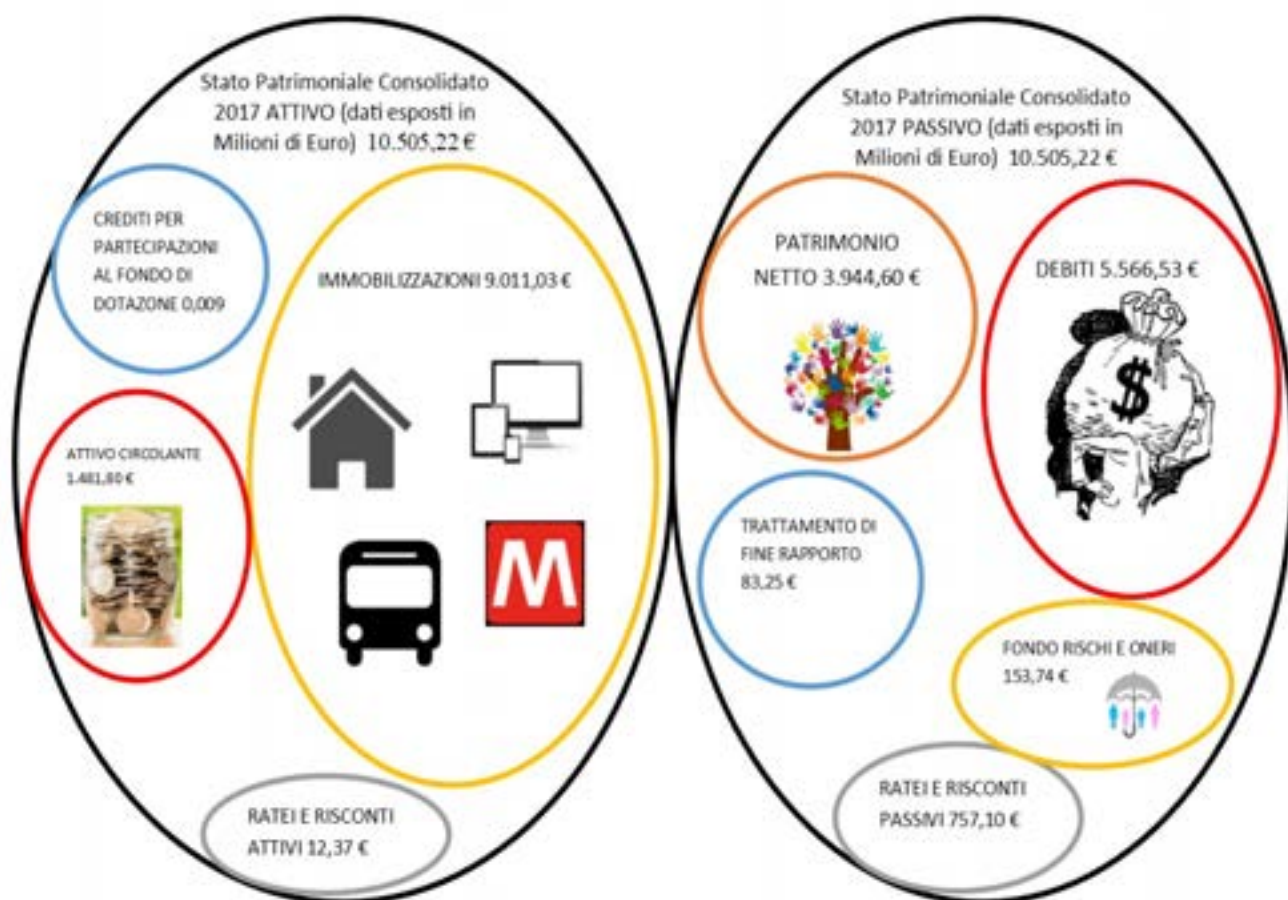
Stato Patrimoniale Consolidato 2017 ATTIVO (dati esposti in Milioni di Euro) 10.505,22 €

CREDITI PER PARTECIPAZIONI AL FONDO DI DOTAZONE 0,009

IMMOBILIZZAZIONI 9.011,03 €

ATTIVO CIRCOLANTE 1.481,80 €

M

RATEI E RISCONTI ATTIVI 12,37 €

Stato Patrimoniale Consolidato 2017 PASSIVO (dati esposti in Milioni di Euro) 10.505,22 €

PATRIMONIO NETTO 3.944,60 €

DEBITI 5.566,53 €

$

TRATTAMENTO DI FINE RAPPORTO 83,25 €

FONDO RISCHI E ONERI 153,74 €

RATEI E RISCONTI PASSIVI 757,10 €